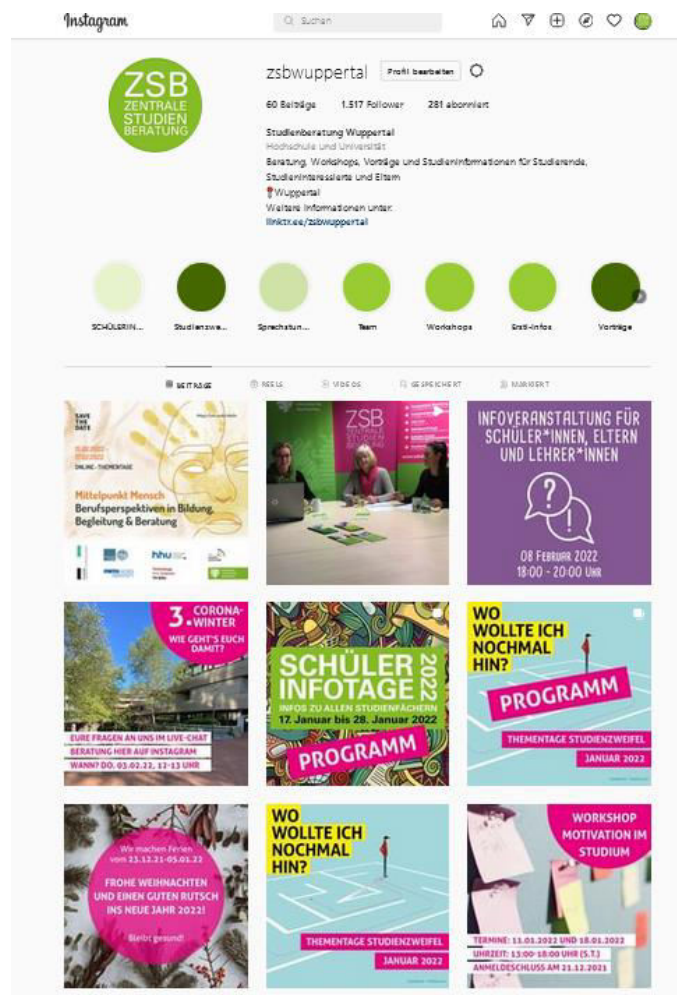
Instagram

Suchen

ZSB ZENTRALE STUDIEN BERATUNG

zsbwuppertal Profil bearbeiten

60 Beiträge 1.517 Follower 281 abonniert

Studienberatung Wuppertal
Hochschule und Universität
Beratung, Workshops, Vorträge und Studieninformationen für Studierende, Studieninteressierte und Eltern
Wuppertal
Weitere Informationen unter:
linktr.ee/zsbwuppertal

SCHÜLERIN... Studienzwe... Sprechstun... Team Workshops Ersti-Infos Vorträge

BEITRÄGE REELS VIDEOS GESPEICHERT MARKIERT

SAVE THE DATE
ONLINE-THEMENTAGE
Mittelpunkt Mensch
Berufsperspektiven in Bildung, Begleitung & Beratung
hhu

ZSB ZENTRALE STUDIEN BERATUNG

INFOVERANSTALTUNG FÜR SCHÜLER*INNEN, ELTERN UND LEHRER*INNEN
08 FEBRUAR 2022
18:00 - 20:00 UHR

3. CORONA-WINTER
WIE GEHT'S EUCH DAMIT?
EURE FRAGEN AN UNS IM LIVE-CHAT
BERATUNG HIER AUF INSTAGRAM
WANN? DO. 03.02.22, 12-13 UHR

SCHÜLER INFOTAGE 2022
INFOS ZU ALLEN STUDIENFÄCHERN
17. Januar bis 28. Januar 2022
PROGRAMM

WO WOLLTE ICH NOCHMAL HIN?
PROGRAMM
THEMENTAGE STUDIENZWEIFEL
JANUAR 2022

Wir machen Ferien vom 23.12.21-05.01.22
FROHE WEIHNACHTEN UND EINEN GUTEN RUTSCH INS NEUE JAHR 2022!
Bleibt gesund!

WO WOLLTE ICH NOCHMAL HIN?
THEMENTAGE STUDIENZWEIFEL
JANUAR 2022

WORKSHOP MOTIVATION IM STUDIUM
TERMINE: 11.01.2022 UND 18.01.2022
UHRZEIT: 13:00-18:00 UHR (S.T.)
ANMELDESCHLUSS AM 21.12.2021